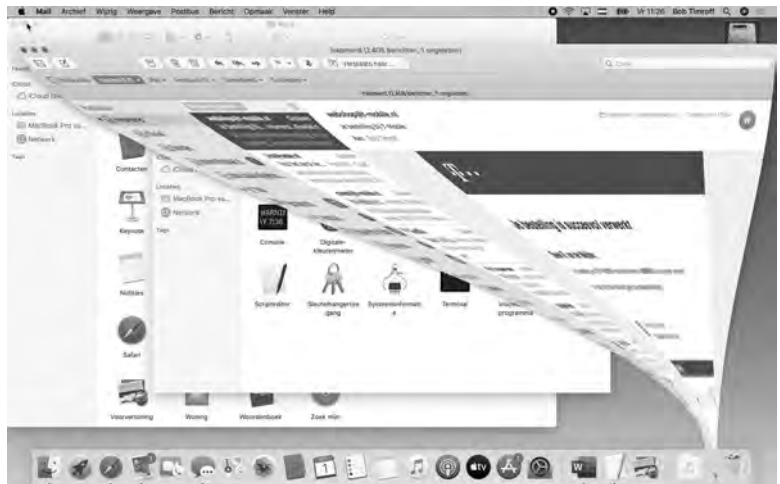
Mail Archief Wijzig Weergave Postbus Bericht Opmaak Venster Help

Vr 11:26 Bob Timroff

Inkomend (3.409 berichten, 1 ongelezen)

Favorieten

iCloud

iCloud Drive

Locaties

MacBook Pro va...

Netwerk

Tags

Contacten

Keynote

Notities

Safari

Voorvertoning

Woning

Woordenboek

Zoek mijn

iCloud

Locaties

MacBook Pro va...

Netwerk

Tags

Console

Digitale-kleurenmeter

Scripteditor

Sleutelhangertoegang

Systeeminformatie

Terminal

Hulpprogramma